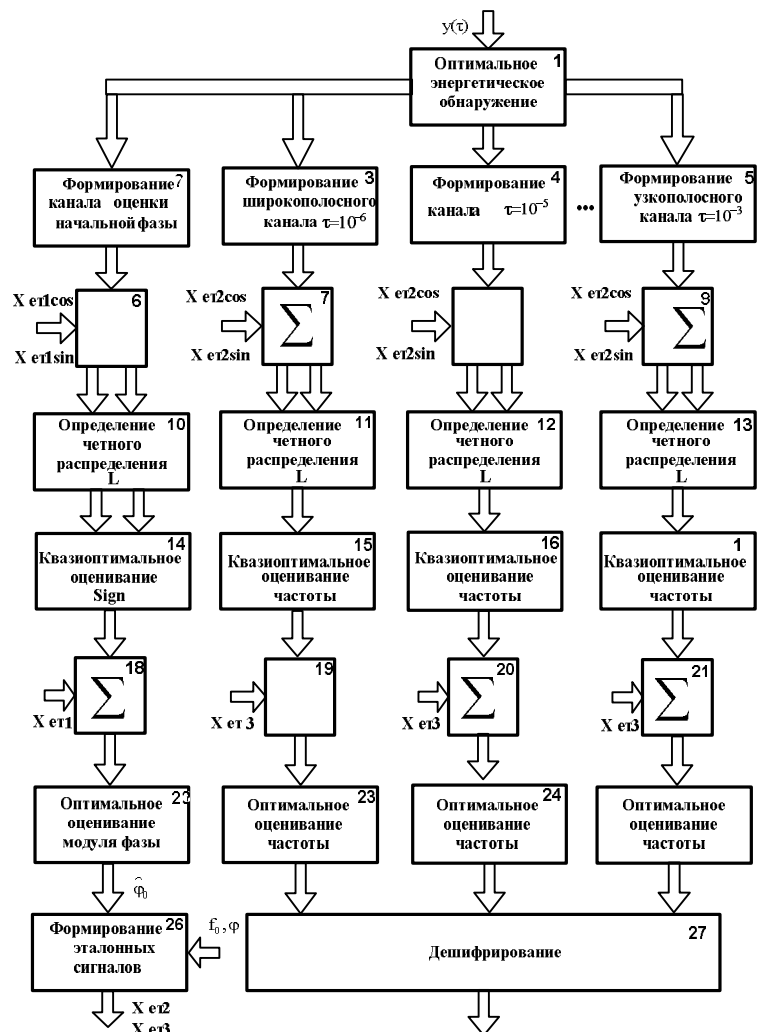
y(τ)

Оптимальное энергетическое обнаружение 1

Формирование канала оценки начальной фазы 2

Формирование широкополосного канала $\tau=10^{-6}$ 3

Формирование канала $\tau=10^{-5}$ 4

...

Формирование узкополосного канала $\tau=10^{-3}$ 5

X ет1cos
X ет1sin
6

X ет2cos
X ет2sin
$\sum$ 7

X ет2cos
X ет2sin

X ет2cos
X ет2sin
$\sum$ 9

Определение четного распределения L 10

Определение четного распределения L 11

Определение четного распределения L 12

Определение четного распределения L 13

Квазиоптимальное оценивание Sign 14

Квазиоптимальное оценивание частоты 15

Квазиоптимальное оценивание частоты 16

Квазиоптимальное оценивание частоты 1

X ет1 $\sum$ 18

X ет 3 19

X ет3 $\sum$ 20

X ет3 $\sum$ 21

Оптимальное оценивание модуля фазы 22

Оптимальное оценивание частоты 23

Оптимальное оценивание частоты 24

Оптимальное оценивание частоты

$\hat{\varphi}_0$

Формирование эталонных сигналов 26

$f_0, \varphi$

Дешифрирование 27

X ет2
X ет3